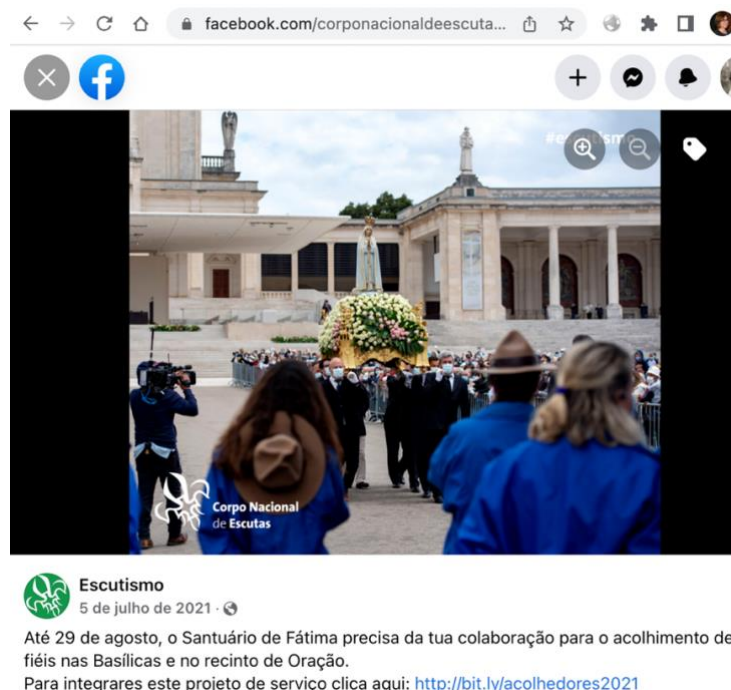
facebook.com/corponacionaldeescuta...

#escutismo

Corpo Nacional de Escutas

Escutismo
5 de julho de 2021 ·

Até 29 de agosto, o Santuário de Fátima precisa da tua colaboração para o acolhimento de fiéis nas Basílicas e no recinto de Oração.
Para integrares este projeto de serviço clica aqui: http://bit.ly/acolhedores2021